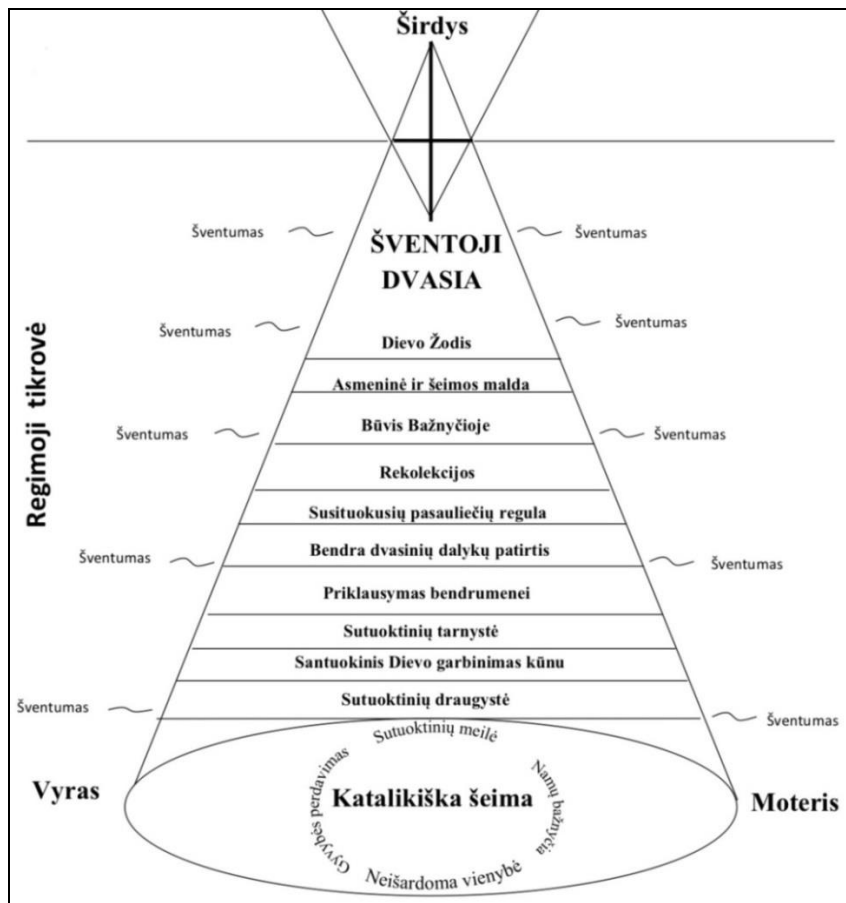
Širdys

Regimoji tikrovė

Šventumas
Šventumas

ŠVENTOJI DVASIA

Šventumas
Šventumas

Dievo Žodis

Asmeninė ir šeimos malda

Šventumas
Būvis Bažnyčioje
Šventumas

Rekolekcijos

Susituokusių pasauliečių regula

Šventumas
Bendra dvasinių dalykų patirtis
Šventumas

Priklausymas bendrumenei

Sutuoktinių tarnystė

Santuokinis Dievo garbinimas kūnu

Šventumas
Sutuoktinių draugystė
Šventumas

Sutuoktinių meilė

Gyvybės perdavimas

Namų bažnyčia

Vyras
Katalikiška šeima
Moteris

Neišardoma vienybė